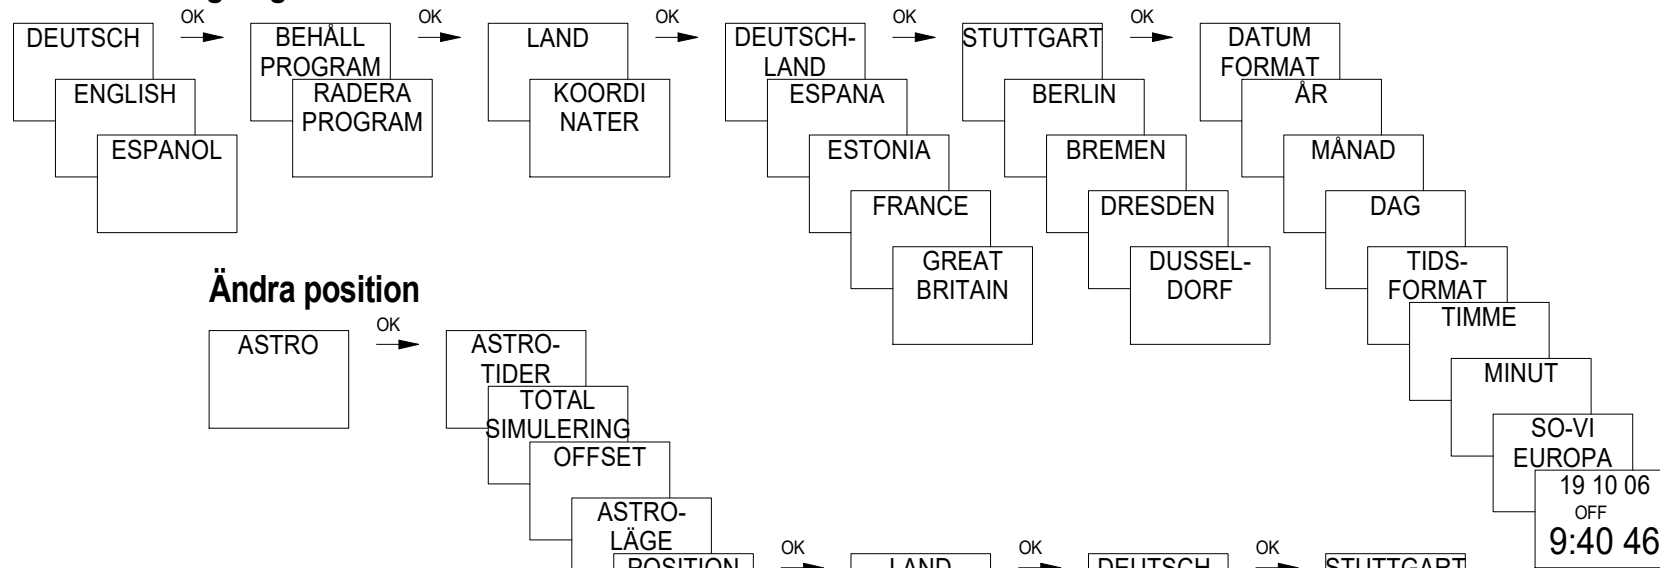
DEUTSCH
ENGLISH
ESPANOL
OK
BEHÅLL PROGRAM
RADERA PROGRAM
OK
LAND
KOORDI NATER
OK
DEUTSCH-LAND
ESPANA
ESTONIA
FRANCE
GREAT BRITAIN
OK
STUTTGART
BERLIN
BREMEN
DRESDEN
DUSSEL-DORF
OK
DATUM FORMAT
ÅR
MÅNAD
DAG
TIDS-FORMAT
TIMME
MINUT
SO-VI EUROPA
19 10 06
OFF
9:40 46

Ändra position

ASTRO
OK
ASTRO-TIDER
TOTAL SIMULERING
OFFSET
ASTRO-LÄGE
POSITION
OK
LAND
OK
DEUTSCH
OK
STUTTGART